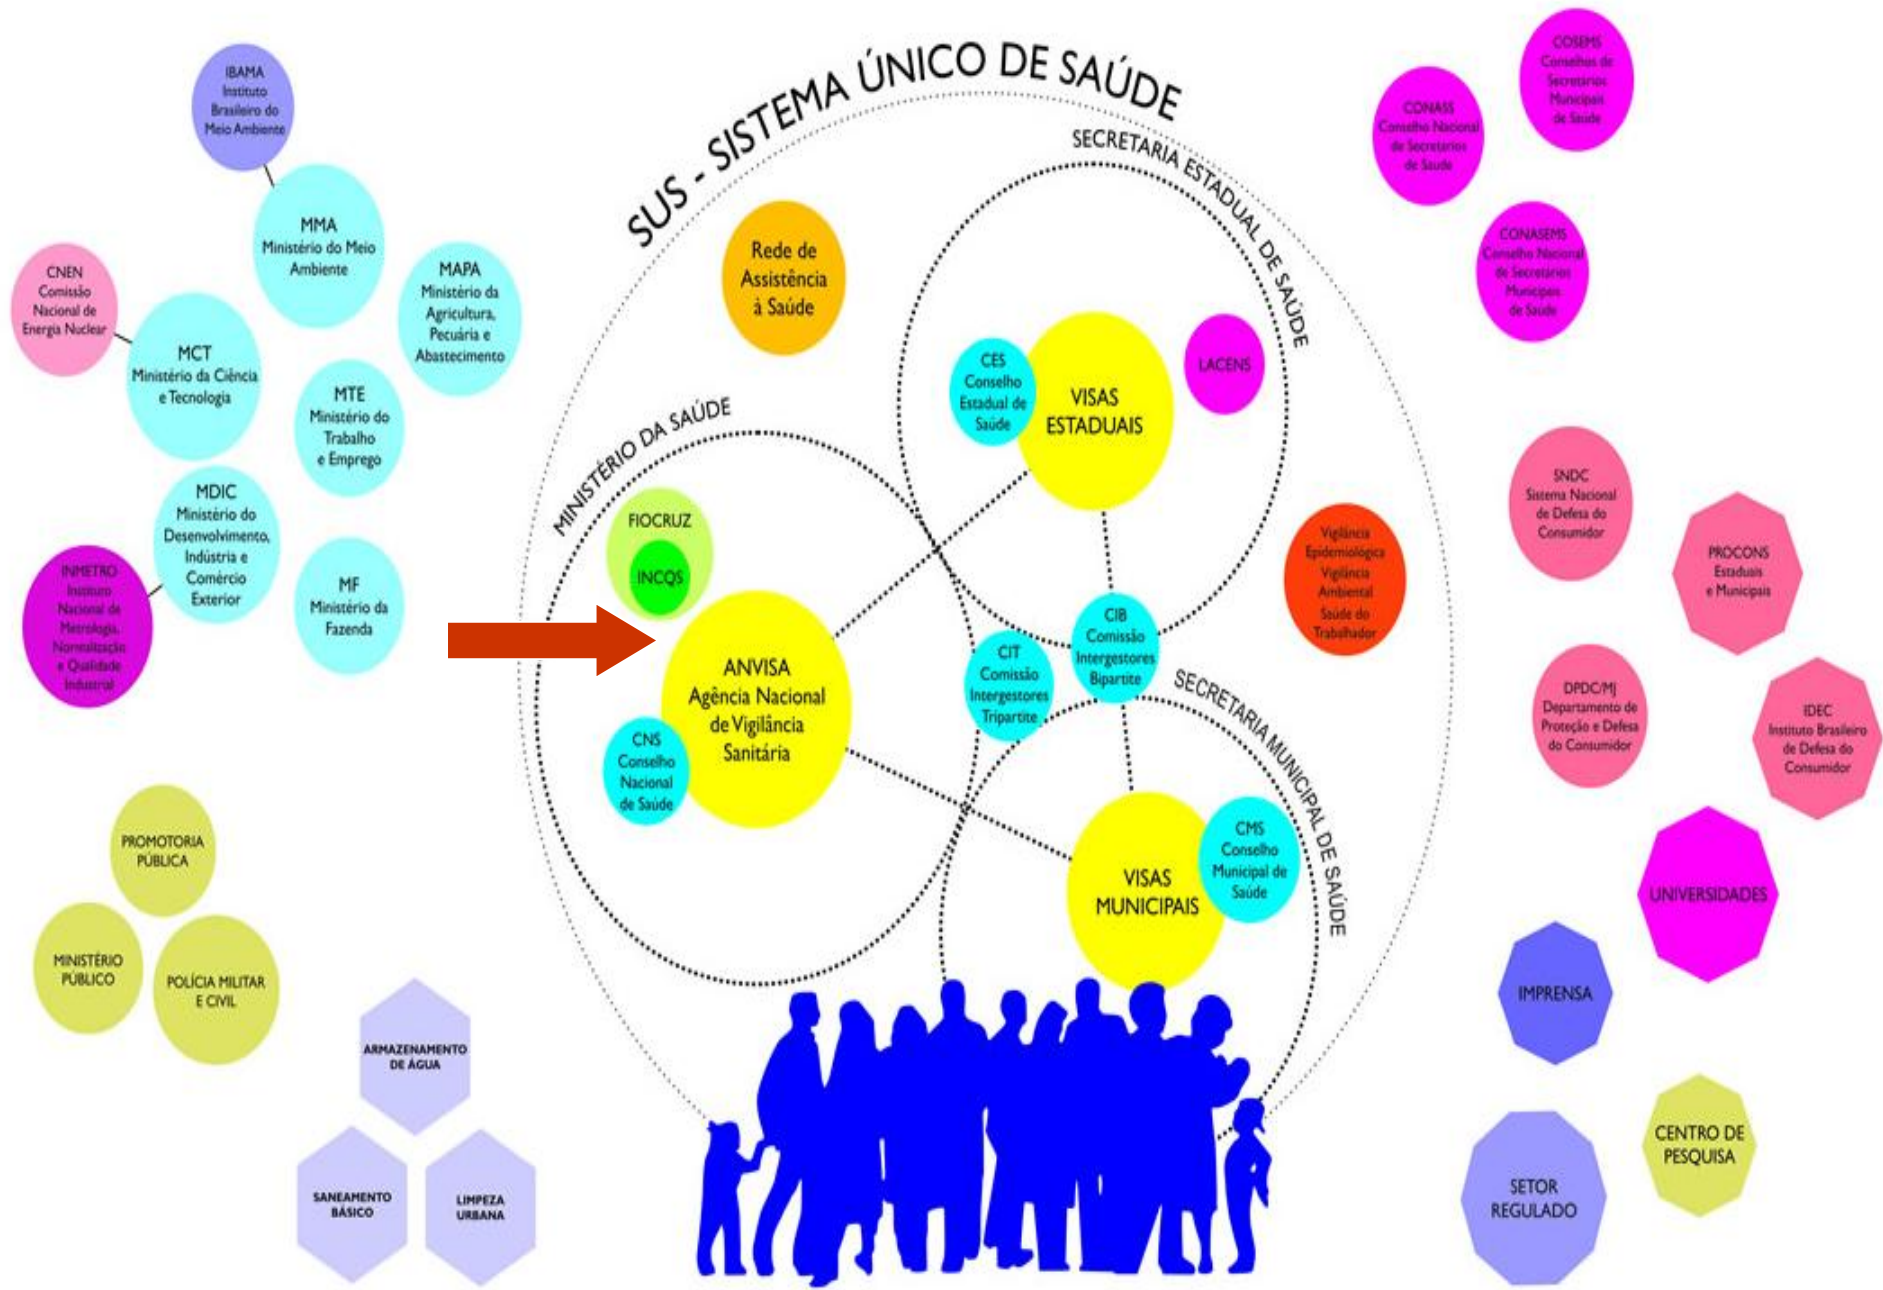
SUS - SISTEMA ÚNICO DE SAÚDE

IBAMA Instituto Brasileiro do Meio Ambiente

MMA Ministério do Meio Ambiente

CNEN Comissão Nacional de Energia Nuclear

MAPA Ministério da Agricultura, Pecuária e Abastecimento

MCT Ministério da Ciência e Tecnologia

MTE Ministério do Trabalho e Emprego

MDIC Ministério do Desenvolvimento, Indústria e Comércio Exterior

INMETRO Instituto Nacional de Metrologia, Normalização e Qualidade Industrial

MF Ministério da Fazenda

COSEMS Conselhos de Secretários Municipais de Saúde

CONASS Conselho Nacional de Secretários de Saúde

CONASEMS Conselho Nacional de Secretários Municipais de Saúde

Rede de Assistência à Saúde

SECRETARIA ESTADUAL DE SAÚDE

CES Conselho Estadual de Saúde

VISAS ESTADUAIS

LACENS

MINISTÉRIO DA SAÚDE

FIOCRUZ

INCQS

ANVISA Agência Nacional de Vigilância Sanitária

CNS Conselho Nacional de Saúde

CIT Comissão Intergestores Tripartite

CIB Comissão Intergestores Bipartite

Vigilância Epidemiológica Vigilância Ambiental Saúde do Trabalhador

SNDC Sistema Nacional de Defesa do Consumidor

PROCONS Estaduais e Municipais

DPDC/MJ Departamento de Proteção e Defesa do Consumidor

IDEC Instituto Brasileiro de Defesa do Consumidor

SECRETARIA MUNICIPAL DE SAÚDE

VISAS MUNICIPAIS

CMS Conselho Municipal de Saúde

PROMOTORIA PÚBLICA

MINISTÉRIO PÚBLICO

POLÍCIA MILITAR E CIVIL

ARMAZENAMENTO DE ÁGUA

SANEAMENTO BÁSICO

LIMPEZA URBANA

UNIVERSIDADES

IMPRENSA

CENTRO DE PESQUISA

SETOR REGULADO